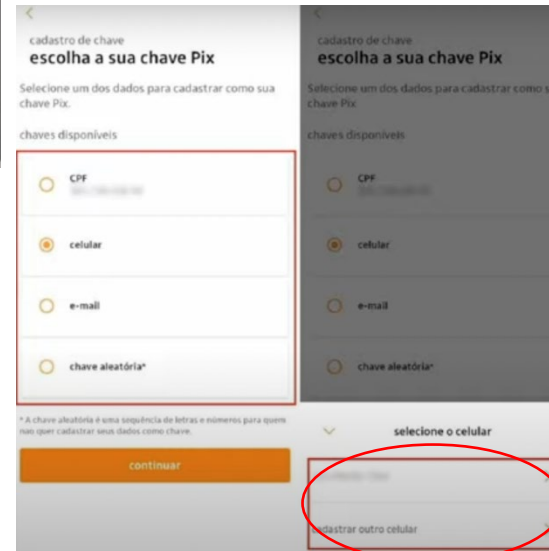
cadastro de chave
escolha a sua chave Pix

Selecione um dos dados para cadastrar como sua chave Pix.

chaves disponíveis

CPF
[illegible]

celular

e-mail

chave aleatória*

* A chave aleatória é uma sequência de letras e números para quem não quer cadastrar seus dados como chave.

continuar

cadastro de chave
escolha a sua chave Pix

Selecione um dos dados para cadastrar como sua chave Pix.

chaves disponíveis

CPF
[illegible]

celular

e-mail

chave aleatória*

selecione o celular

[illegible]

cadastrar outro celular